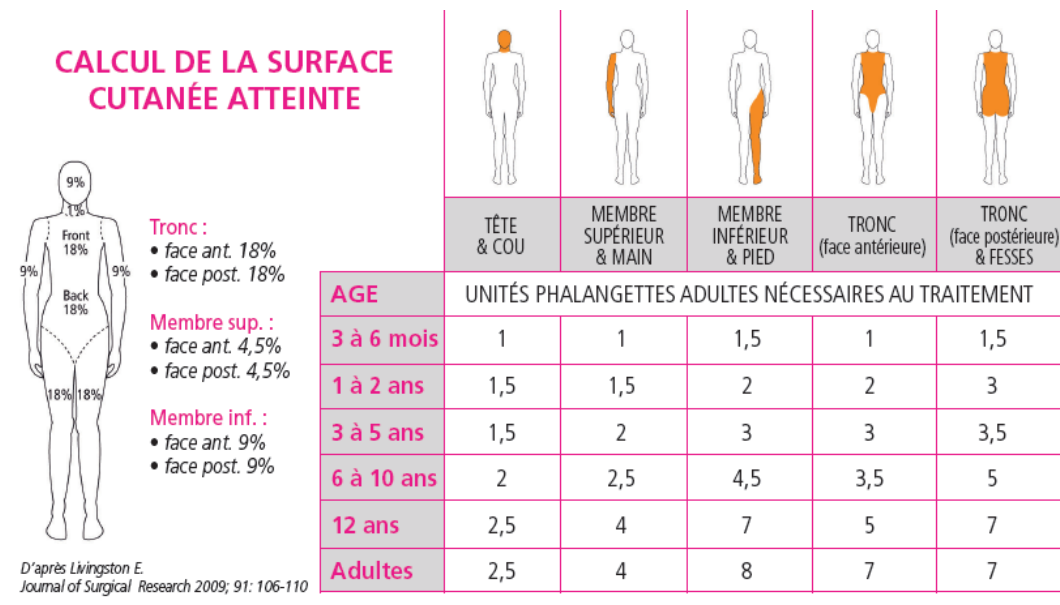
CALCUL DE LA SURFACE CUTANÉE ATTEINTE

9%
1%
Front 18%
9%
9%
Back 18%
18% 18%

Tronc :
• face ant. 18%
• face post. 18%

Membre sup. :
• face ant. 4,5%
• face post. 4,5%

Membre inf. :
• face ant. 9%
• face post. 9%

D'après Livingston E. Journal of Surgical Research 2009; 91: 106-110

| | TÊTE & COU | MEMBRE SUPÉRIEUR & MAIN | MEMBRE INFÉRIEUR & PIED | TRONC (face antérieure) | TRONC (face postérieure) & FESSES |
|---|---|---|---|---|---|
| AGE | UNITÉS PHALANGETTES ADULTES NÉCESSAIRES AU TRAITEMENT | | | | |
| 3 à 6 mois | 1 | 1 | 1,5 | 1 | 1,5 |
| 1 à 2 ans | 1,5 | 1,5 | 2 | 2 | 3 |
| 3 à 5 ans | 1,5 | 2 | 3 | 3 | 3,5 |
| 6 à 10 ans | 2 | 2,5 | 4,5 | 3,5 | 5 |
| 12 ans | 2,5 | 4 | 7 | 5 | 7 |
| Adultes | 2,5 | 4 | 8 | 7 | 7 |